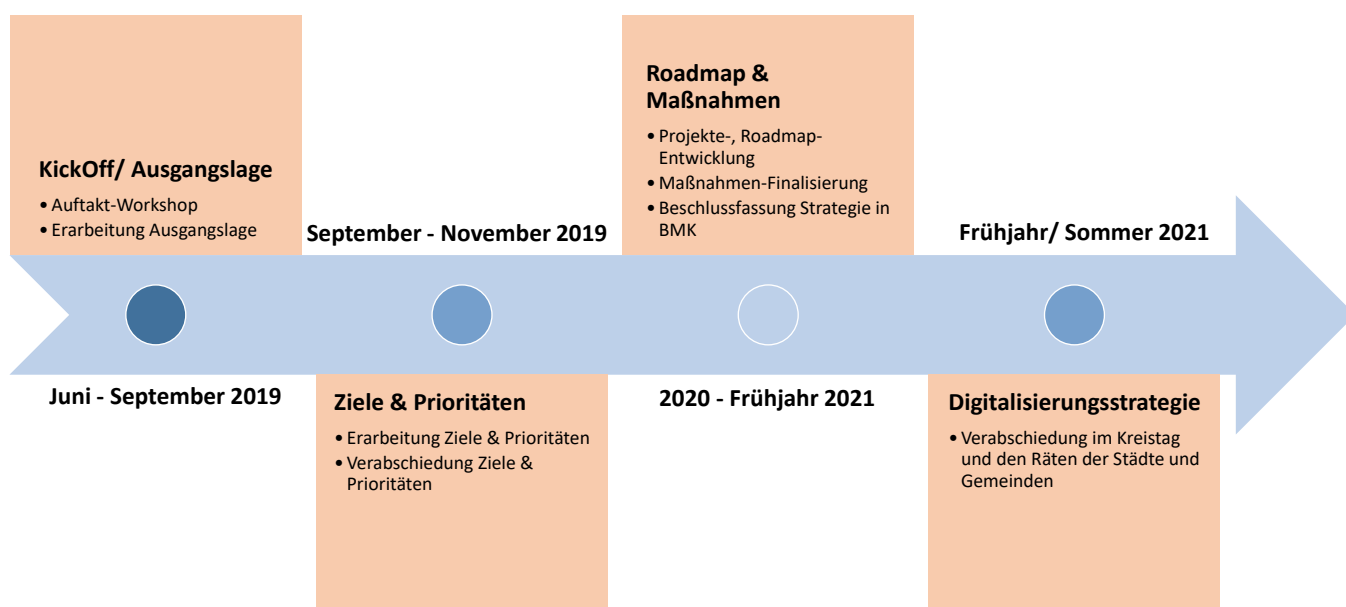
KickOff/ Ausgangslage
• Auftakt-Workshop
• Erarbeitung Ausgangslage

Juni - September 2019

September - November 2019

Ziele & Prioritäten
• Erarbeitung Ziele & Prioritäten
• Verabschiedung Ziele & Prioritäten

Roadmap & Maßnahmen
• Projekte-, Roadmap-Entwicklung
• Maßnahmen-Finalisierung
• Beschlussfassung Strategie in BMK

2020 - Frühjahr 2021

Frühjahr/ Sommer 2021

Digitalisierungsstrategie
• Verabschiedung im Kreistag und den Räten der Städte und Gemeinden